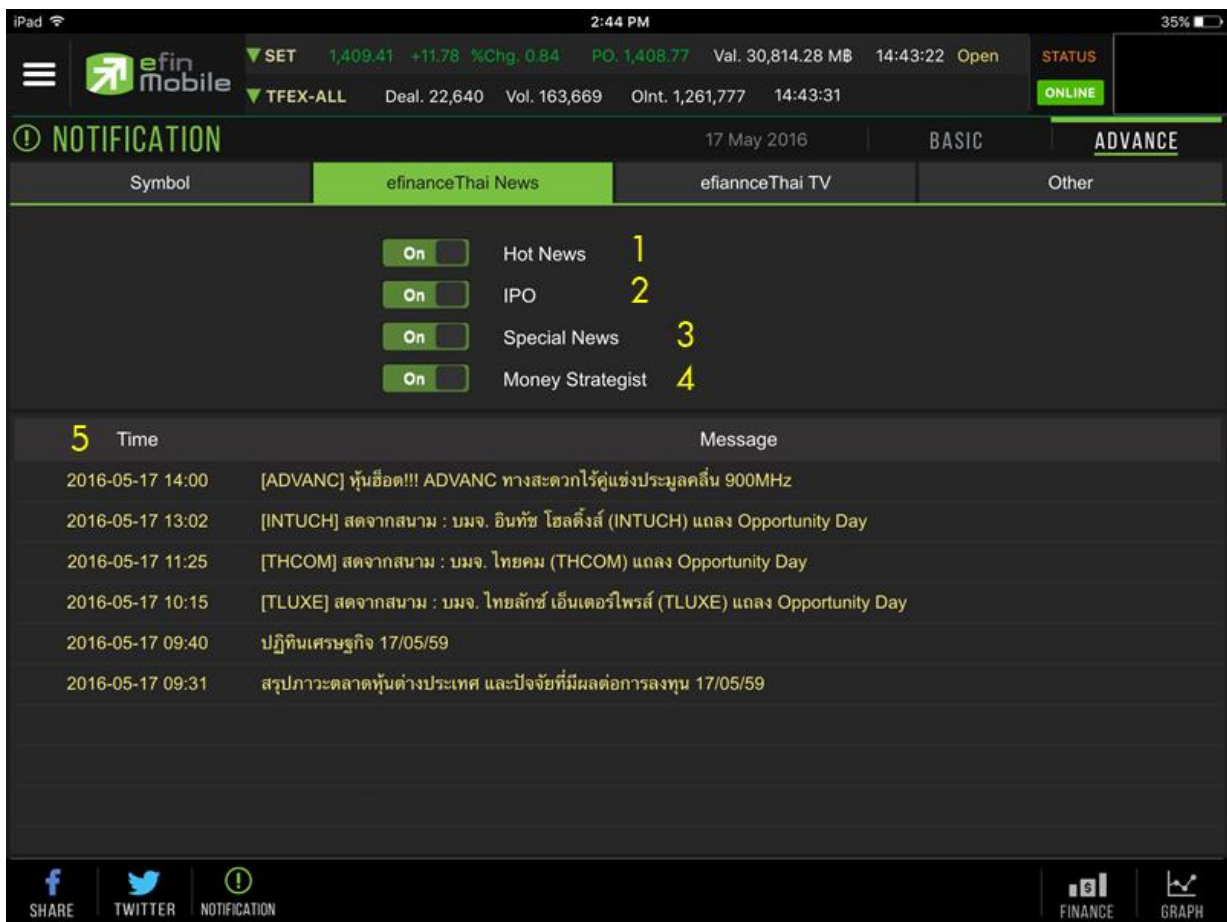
iPad 2:44 PM 35%

efin Mobile

▼SET 1,409.41 +11.78 %Chg. 0.84 PO. 1,408.77 Val. 30,814.28 M฿ 14:43:22 Open

▼TFEX-ALL Deal. 22,640 Vol. 163,669 OInt. 1,261,777 14:43:31

STATUS
ONLINE

NOTIFICATION 17 May 2016 BASIC ADVANCE

| Symbol | efinanceThai News | efiannceThai TV | Other |
|---|---|---|---|

On Hot News 1
On IPO 2
On Special News 3
On Money Strategist 4

| 5 Time | Message |
|---|---|
| 2016-05-17 14:00 | [ADVANC] หุ้นฮ็อต!!! ADVANC ทางสะดวกไร้คู่แข่งประมูลคลื่น 900MHz |
| 2016-05-17 13:02 | [INTUCH] สดจากสนาม : บมจ. อินทัช โฮลดิ้งส์ (INTUCH) แถลง Opportunity Day |
| 2016-05-17 11:25 | [THCOM] สดจากสนาม : บมจ. ไทยคม (THCOM) แถลง Opportunity Day |
| 2016-05-17 10:15 | [TLUXE] สดจากสนาม : บมจ. ไทยลักซ์ เอ็นเตอร์ไพรส์ (TLUXE) แถลง Opportunity Day |
| 2016-05-17 09:40 | ปฏิทินเศรษฐกิจ 17/05/59 |
| 2016-05-17 09:31 | สรุปภาวะตลาดหุ้นต่างประเทศ และปัจจัยที่มีผลต่อการลงทุน 17/05/59 |

SHARE TWITTER NOTIFICATION FINANCE GRAPH